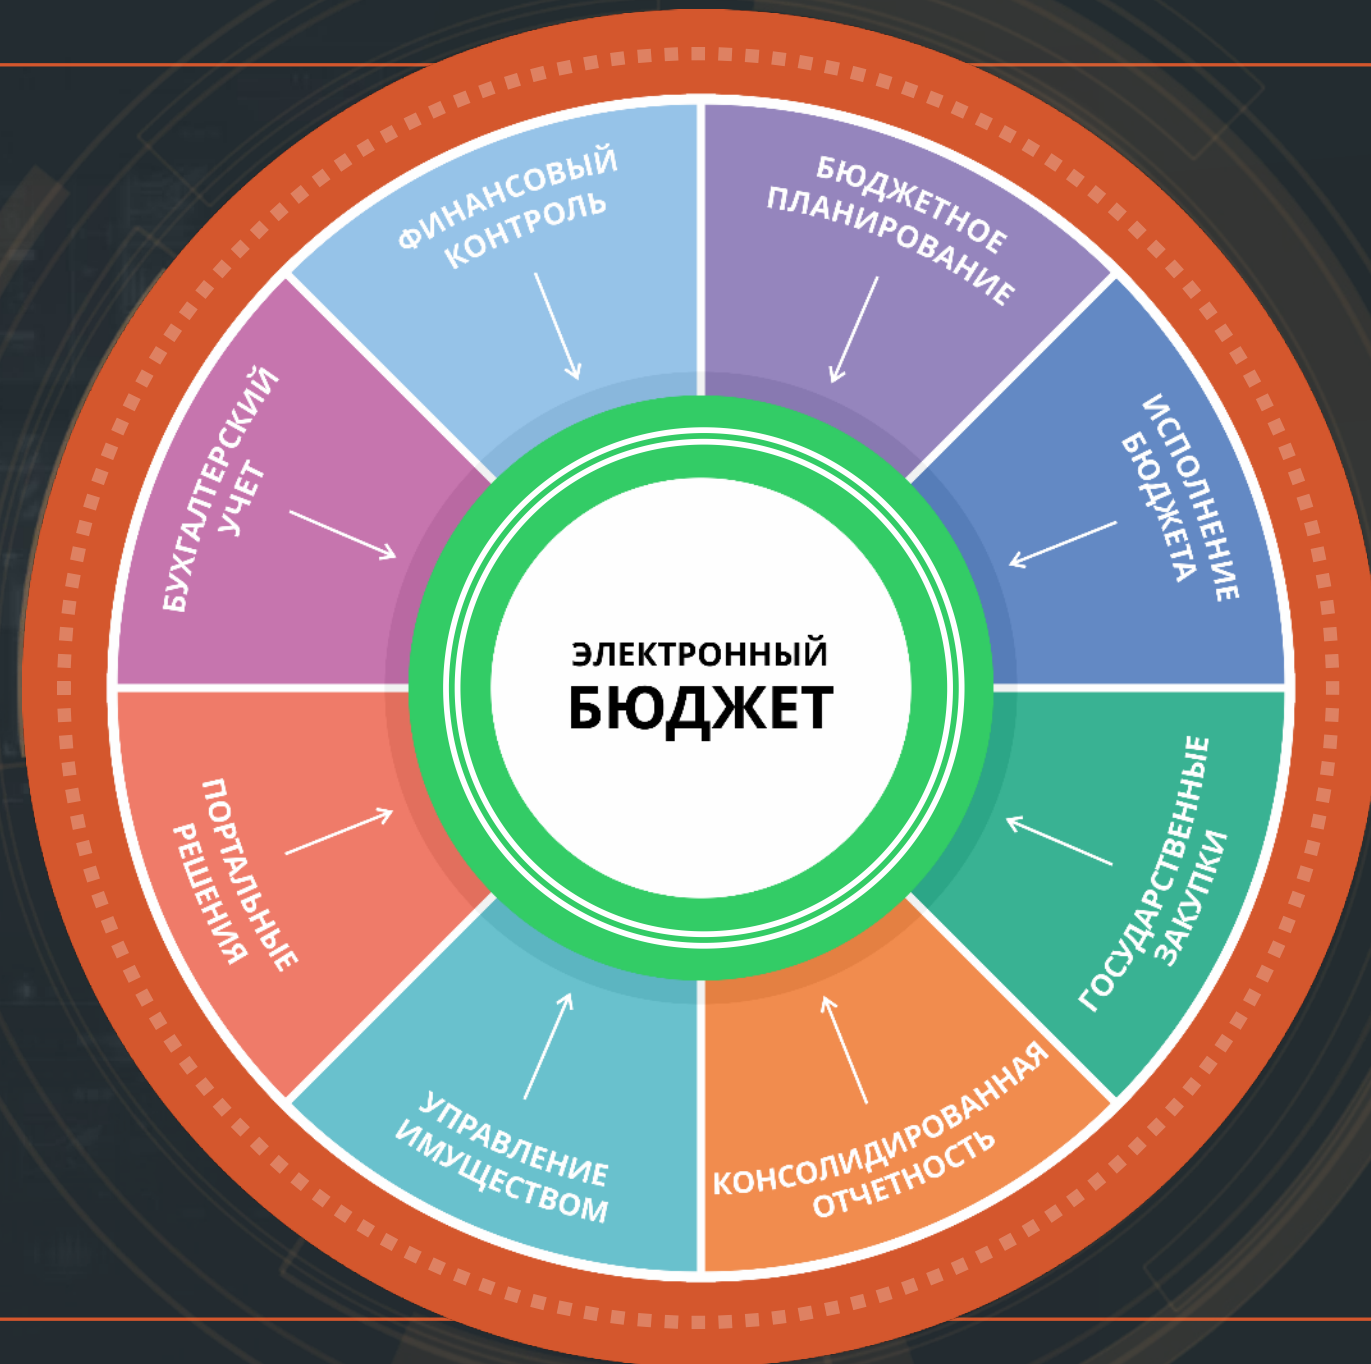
ЭЛЕКТРОННЫЙ
БЮДЖЕТ

ФИНАНСОВЫЙ КОНТРОЛЬ

БЮДЖЕТНОЕ ПЛАНИРОВАНИЕ

ИСПОЛНЕНИЕ БЮДЖЕТА

ГОСУДАРСТВЕННЫЕ ЗАКУПКИ

КОНСОЛИДИРОВАННАЯ ОТЧЕТНОСТЬ

УПРАВЛЕНИЕ ИМУЩЕСТВОМ

ПОРТАЛЬНЫЕ РЕШЕНИЯ

БУХГАЛТЕРСКИЙ УЧЕТ